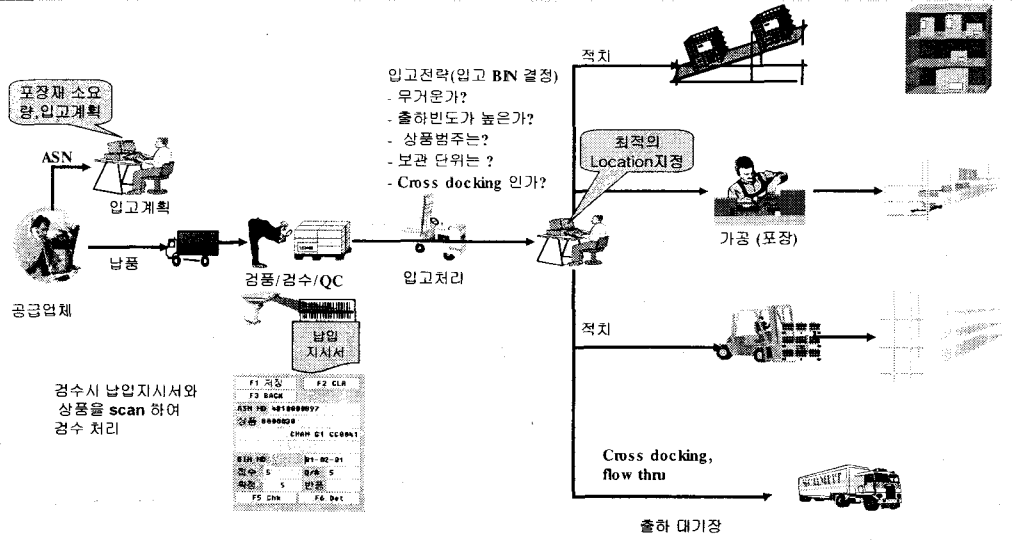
포장재 소요량,입고계획

ASN

입고계획

공급업체

납품

검품/검수/QC

납입 지시서

검수시 납입지시서와 상품을 scan 하여 검수 처리

| F1 저장 | F2 CLR |
|---|---|
| F3 BACK | |

ASN NO 4810000097
상품 0000030
CHAM 01 CC0041

| BIN NO | 01-02-01 |
|---|---|
| 접수 5 | 0/S 5 |
| 확정 5 | 반품 |
| F5 Chk | F6 Det |

입고전략(입고 BIN 결정)
- 무거운가?
- 출하빈도가 높은가?
- 상품범주는?
- 보관 단위는 ?
- Cross docking 인가?

입고처리

최적의 Location지정

적치

가공 (포장)

적치

Cross docking, flow thru

출하 대기장